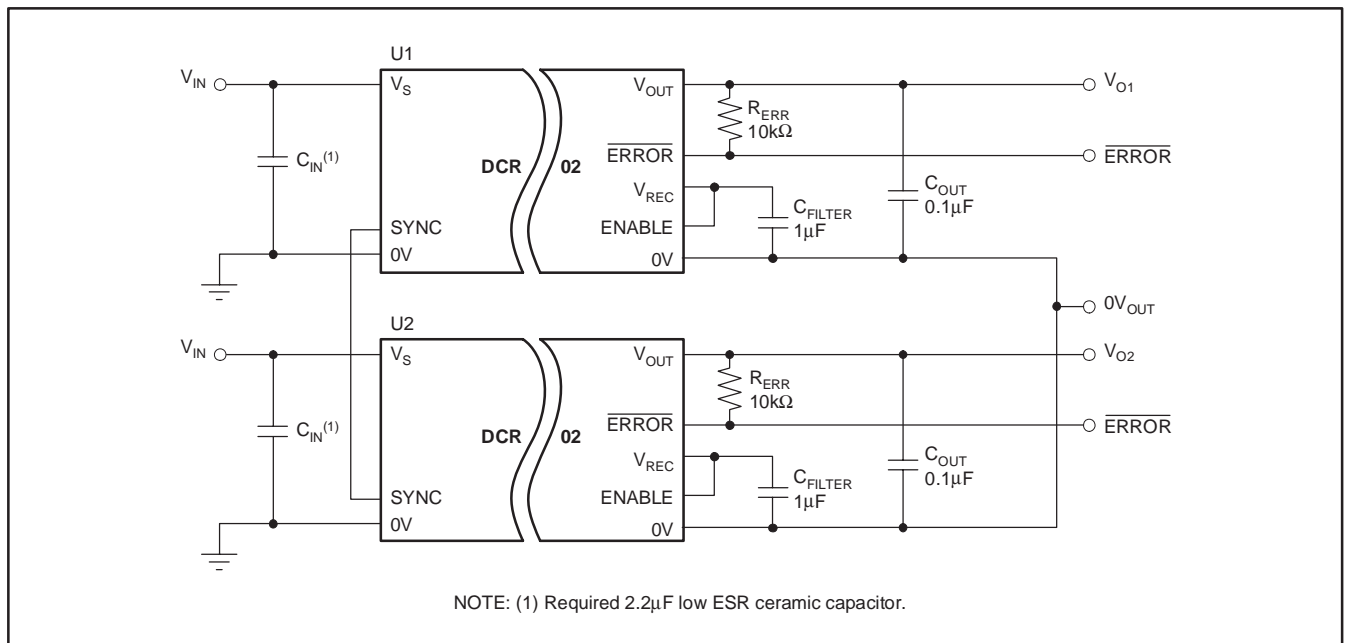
U1

$V_{IN}$

$V_S$

DCR

02

$V_{OUT}$

$R_{ERR}$ 10kΩ

$V_{O1}$

$C_{IN}^{(1)}$

$\overline{ERROR}$

$\overline{ERROR}$

$V_{REC}$

$C_{OUT}$ 0.1μF

SYNC

ENABLE

$C_{FILTER}$ 1μF

0V

0V

$0V_{OUT}$

U2

$V_{IN}$

$V_S$

DCR

02

$V_{OUT}$

$V_{O2}$

$R_{ERR}$ 10kΩ

$C_{IN}^{(1)}$

$\overline{ERROR}$

$\overline{ERROR}$

$V_{REC}$

$C_{OUT}$ 0.1μF

SYNC

ENABLE

$C_{FILTER}$ 1μF

0V

0V

NOTE: (1) Required 2.2μF low ESR ceramic capacitor.